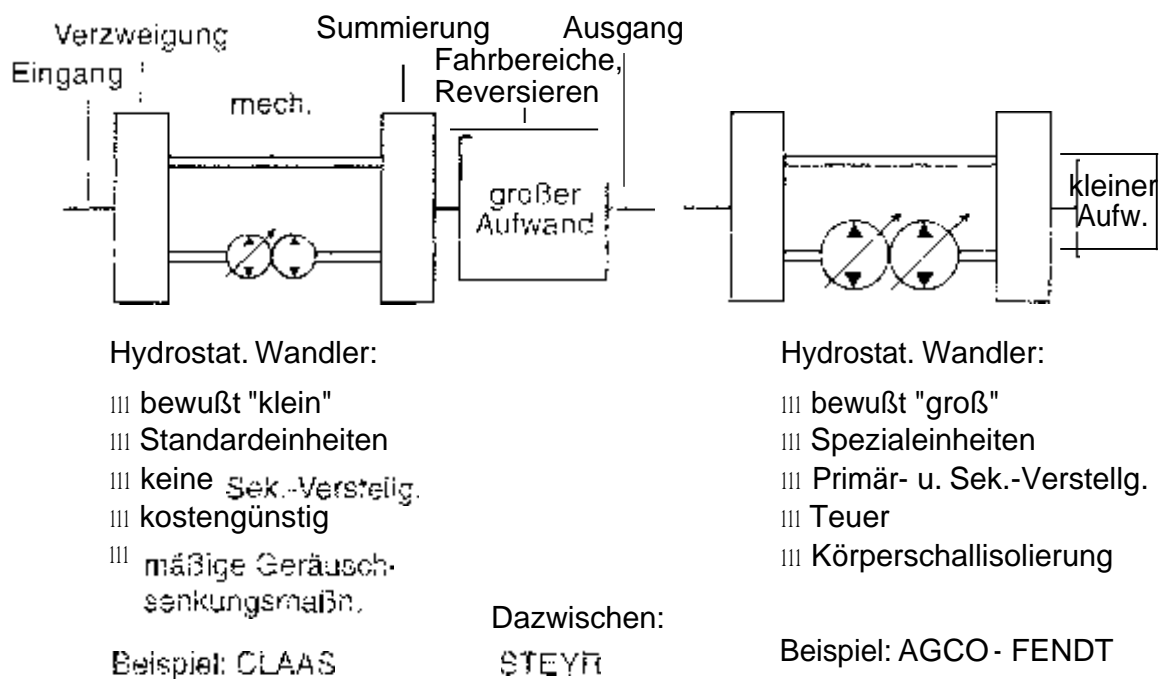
Verzweigung
Eingang
Summierung
Ausgang
Fahrbereiche,
Reversieren
mech.
großer
Aufwand
kleiner
Aufw.

Hydrostat. Wandler:
lll bewußt "klein"
lll Standardeinheiten
lll keine Sek.-Verstellg.
lll kostengünstig
lll mäßige Geräuschsenkungsmaßn.

Beispiel: CLAAS

Dazwischen:
STEYR

Hydrostat. Wandler:
lll bewußt "groß"
lll Spezialeinheiten
lll Primär- u. Sek.-Verstellg.
lll Teuer
lll Körperschallisolierung

Beispiel: AGCO - FENDT